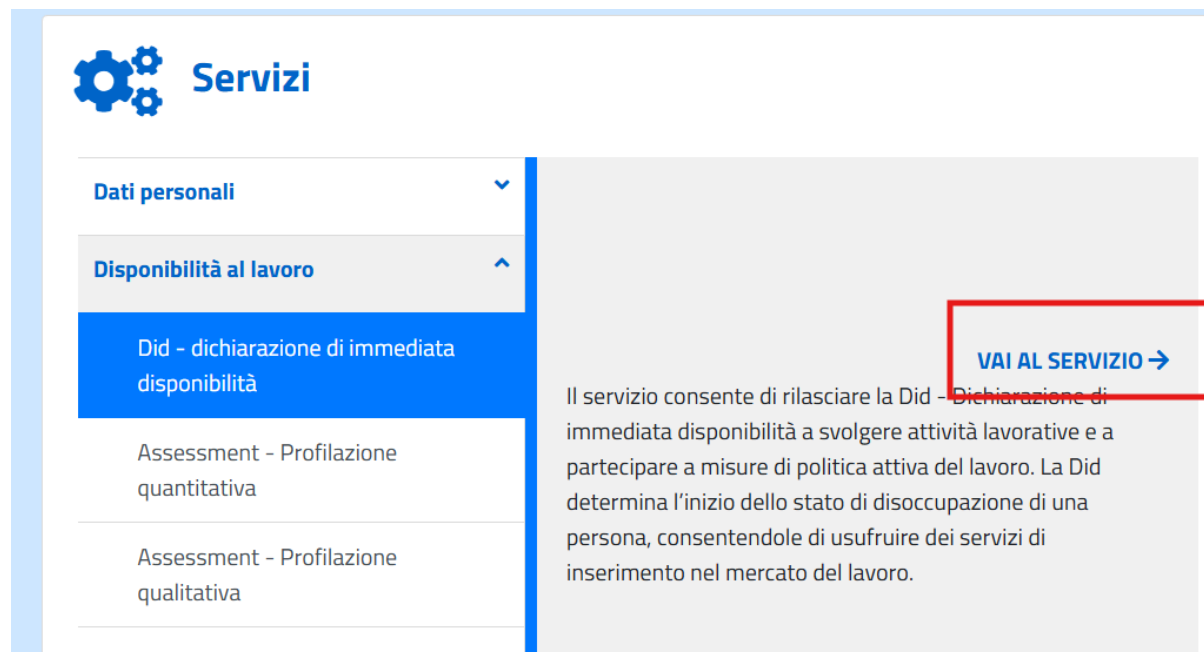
Servizi

Dati personali

Disponibilità al lavoro

Did - dichiarazione di immediata disponibilità

Assessment - Profilazione quantitativa

Assessment - Profilazione qualitativa

VAI AL SERVIZIO →

Il servizio consente di rilasciare la Did - Dichiarazione di immediata disponibilità a svolgere attività lavorative e a partecipare a misure di politica attiva del lavoro. La Did determina l'inizio dello stato di disoccupazione di una persona, consentendole di usufruire dei servizi di inserimento nel mercato del lavoro.